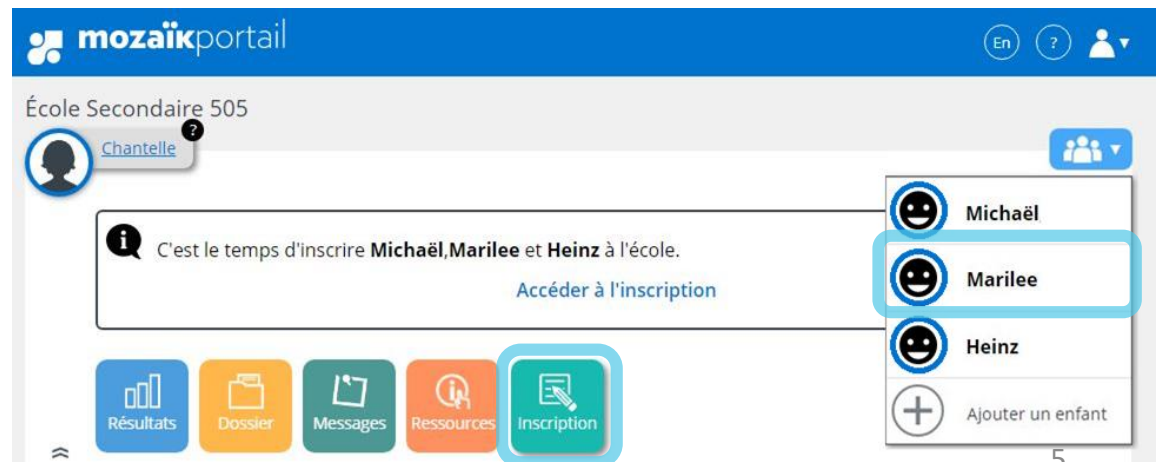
mozaïkportail

En ?

École Secondaire 505

Chantelle

C'est le temps d'inscrire **Michaël**,**Marilee** et **Heinz** à l'école.

Accéder à l'inscription

Michaël

Marilee

Heinz

Ajouter un enfant

Résultats Dossier Messages Ressources Inscription

5